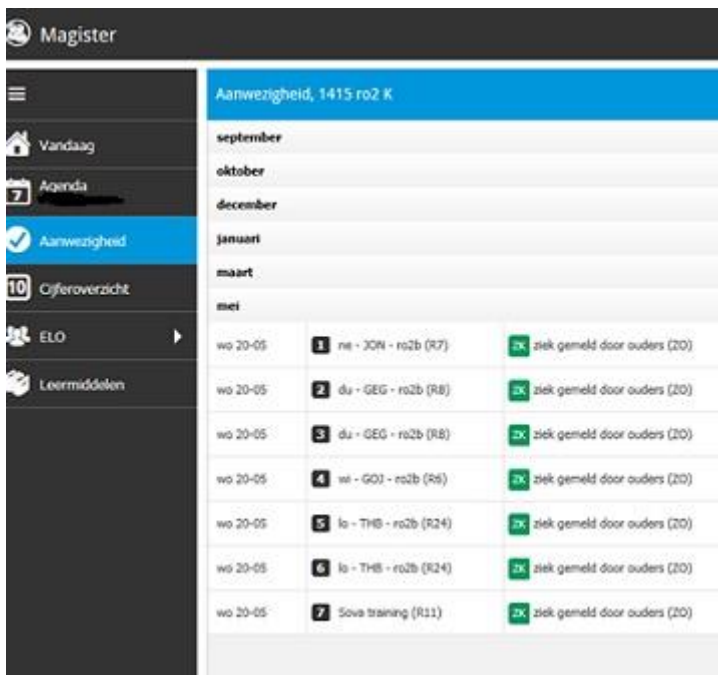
Magister

Vandaag
7 Agenda
Aanwezigheid
10 Cijferoverzicht
ELO
Leermiddelen

Aanwezigheid, 1415 ro2 K

september
oktober
december
januari
maart
mei

| | | |
|---|---|---|
| wo 20-05 | 1 ne - JON - ro2b (R7) | ZK ziek gemeld door ouders (ZO) |
| wo 20-05 | 2 du - GEG - ro2b (R8) | ZK ziek gemeld door ouders (ZO) |
| wo 20-05 | 3 du - GEG - ro2b (R8) | ZK ziek gemeld door ouders (ZO) |
| wo 20-05 | 4 wi - GOJ - ro2b (R6) | ZK ziek gemeld door ouders (ZO) |
| wo 20-05 | 5 lo - THB - ro2b (R24) | ZK ziek gemeld door ouders (ZO) |
| wo 20-05 | 6 lo - THB - ro2b (R24) | ZK ziek gemeld door ouders (ZO) |
| wo 20-05 | 7 Sova training (R11) | ZK ziek gemeld door ouders (ZO) |